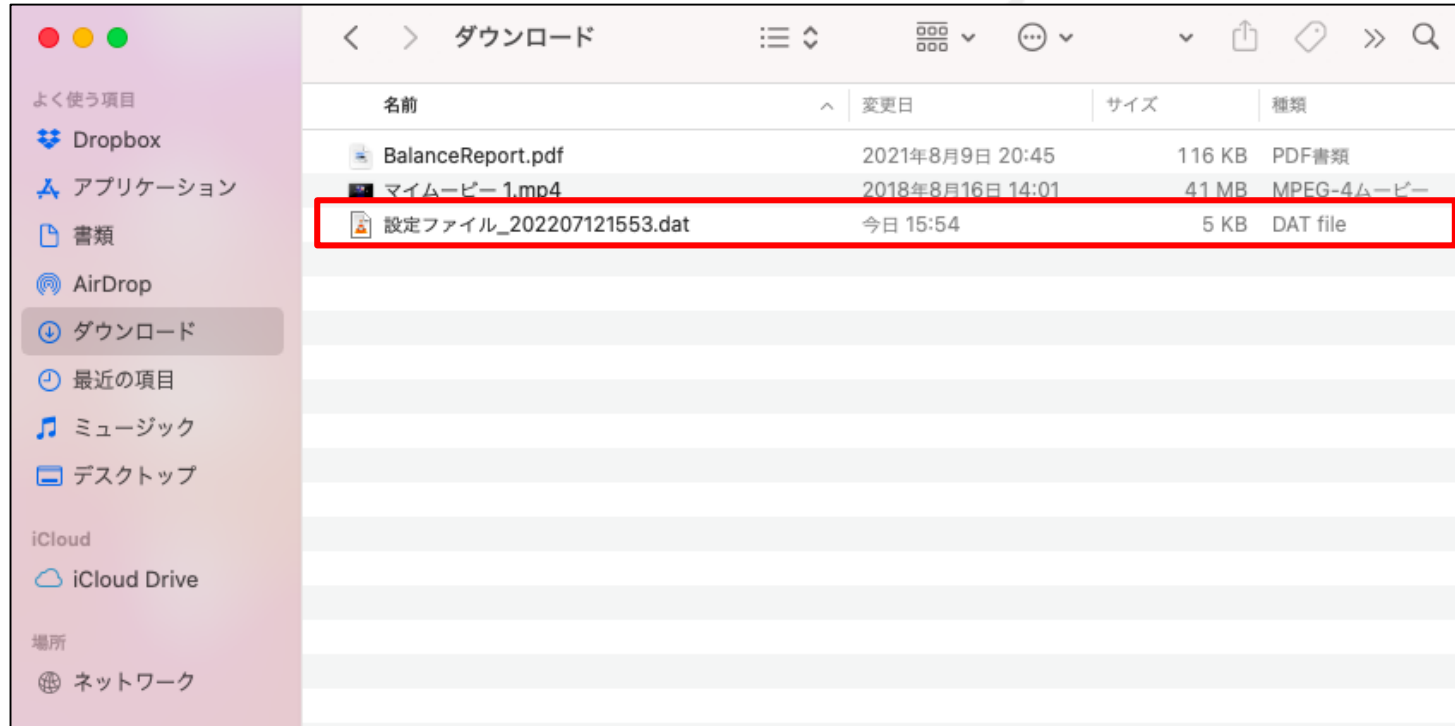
ダウンロード

よく使う項目
Dropbox
アプリケーション
書類
AirDrop
ダウンロード
最近の項目
ミュージック
デスクトップ

iCloud
iCloud Drive

場所
ネットワーク

| 名前 | 変更日 | サイズ | 種類 |
|---|---|---|---|
| BalanceReport.pdf | 2021年8月9日 20:45 | 116 KB | PDF書類 |
| マイムービー 1.mp4 | 2018年8月16日 14:01 | 41 MB | MPEG-4ムービー |
| 設定ファイル_202207121553.dat | 今日 15:54 | 5 KB | DAT file |